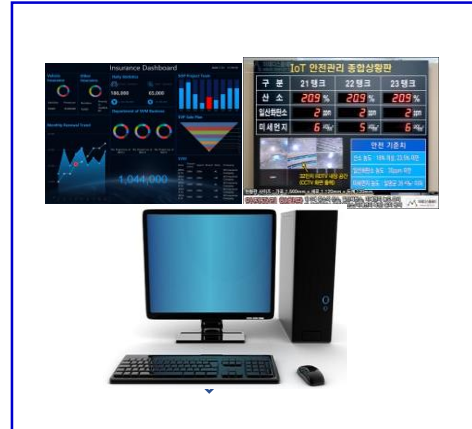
Insurance Dashboard

Vehicle Insurance

Other Insurance

Daily Statistics

180,000

£5,000

Monthly Renewal Trend

1,044,000

IoT 안전관리 종합상황판

| 구 분 | 21탱크 | 22탱크 | 23탱크 |
|---|---|---|---|
| 산 소 | 20.9 % | 20.9 % | 20.9 % |
| 일산화탄소 | 2 ppm | 2 ppm | 2 ppm |
| 미세먼지 | 6 | 5 | 6 |

안전 기준치

산소 농도 : 18% 이상 23.5% 미만

일산화탄소 농도 : 30ppm 미만

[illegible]

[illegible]